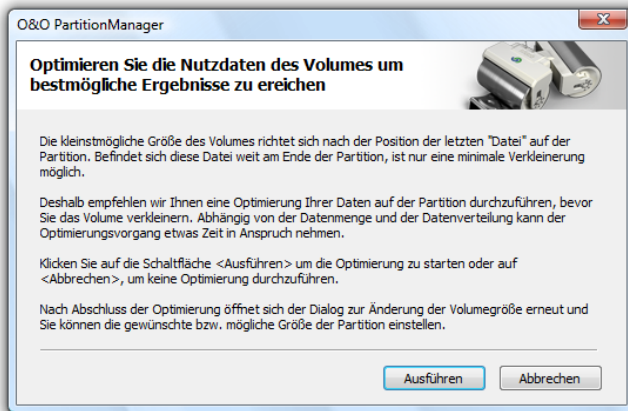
O&O PartitionManager

Optimieren Sie die Nutzdaten des Volumes um bestmögliche Ergebnisse zu ereichen

Die kleinstmögliche Größe des Volumes richtet sich nach der Position der letzten "Datei" auf der Partition. Befindet sich diese Datei weit am Ende der Partition, ist nur eine minimale Verkleinerung möglich.

Deshalb empfehlen wir Ihnen eine Optimierung Ihrer Daten auf der Partition durchzuführen, bevor Sie das Volume verkleinern. Abhängig von der Datenmenge und der Datenverteilung kann der Optimierungsvorgang etwas Zeit in Anspruch nehmen.

Klicken Sie auf die Schaltfläche <Ausführen> um die Optimierung zu starten oder auf <Abbrechen>, um keine Optimierung durchzuführen.

Nach Abschluss der Optimierung öffnet sich der Dialog zur Änderung der Volumegröße erneut und Sie können die gewünschte bzw. mögliche Größe der Partition einstellen.

Ausführen Abbrechen